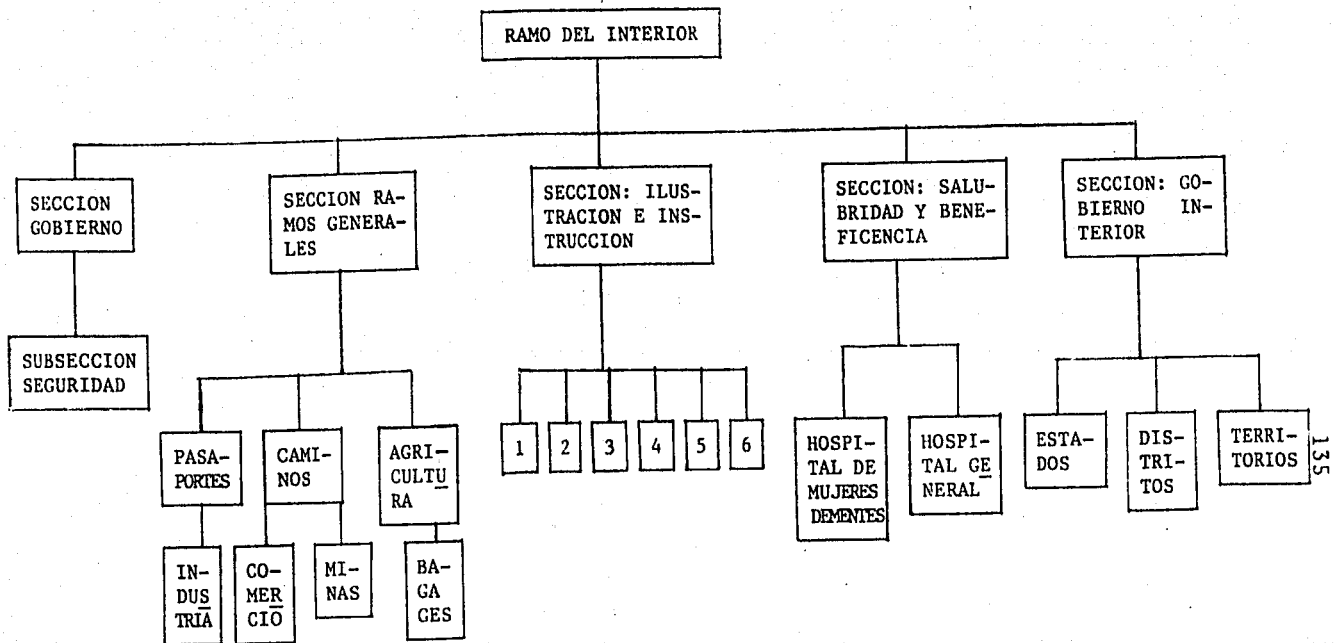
RAMO DEL INTERIOR

SECCION GOBIERNO

SUBSECCION SEGURIDAD

SECCION RAMOS GENERALES

PASAPORTES

INDUSTRIA

CAMINOS

COMERCIO

MINAS

AGRICULTURA

BAGAGES

SECCION: ILUSTRACION E INSTRUCCION

1

2

3

4

5

6

SECCION: SALUBRIDAD Y BENEFICENCIA

HOSPITAL DE MUJERES DEMENTES

HOSPITAL GENERAL

SECCION: GOBIERNO INTERIOR

ESTADOS

DISTRITOS

TERRITORIOS

135